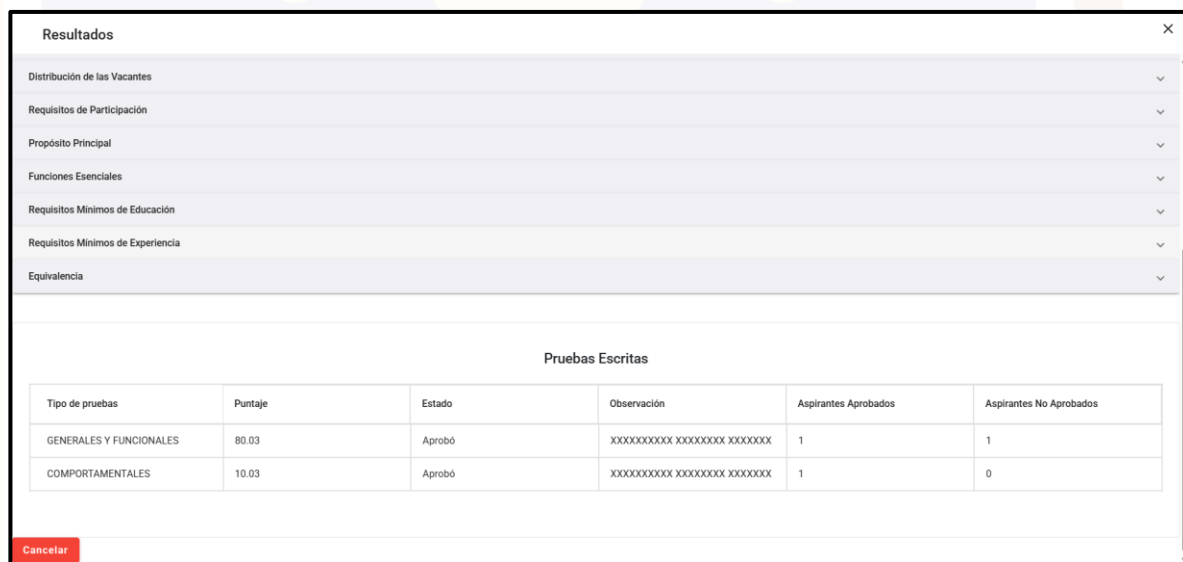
Resultados

×

Distribución de las Vacantes

Requisitos de Participación

Propósito Principal

Funciones Esenciales

Requisitos Mínimos de Educación

Requisitos Mínimos de Experiencia

Equivalencia

Pruebas Escritas

| Tipo de pruebas | Puntaje | Estado | Observación | Aspirantes Aprobados | Aspirantes No Aprobados |
|---|---|---|---|---|---|
| GENERALES Y FUNCIONALES | 80.03 | Aprobó | XXXXXXXXXX XXXXXXXX XXXXXXX | 1 | 1 |
| COMPORTAMENTALES | 10.03 | Aprobó | XXXXXXXXXX XXXXXXXX XXXXXXX | 1 | 0 |

Cancelar